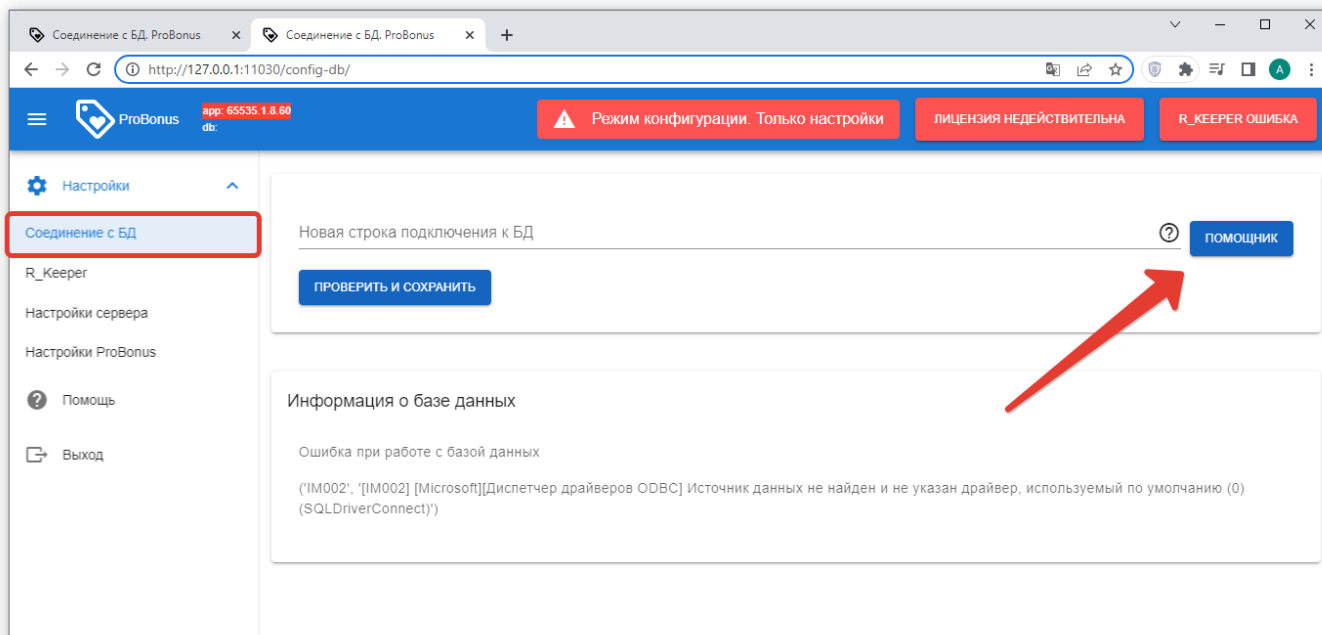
Соединение с БД. ProBonus ×
Соединение с БД. ProBonus ×
+

http://127.0.0.1:11030/config-db/

A

ProBonus
app: 65535.1.8.60
db:

Режим конфигурации. Только настройки
ЛИЦЕНЗИЯ НЕДЕЙСТВИТЕЛЬНА
R_KEEPER ОШИБКА

Настройки
Соединение с БД
R_Keeper
Настройки сервера
Настройки ProBonus
Помощь
Выход

Новая строка подключения к БД
ПОМОЩНИК
ПРОВЕРИТЬ И СОХРАНИТЬ

Информация о базе данных

Ошибка при работе с базой данных

('IM002', '[IM002] [Microsoft][Диспетчер драйверов ODBC] Источник данных не найден и не указан драйвер, используемый по умолчанию (0) (SQLDriverConnect)')